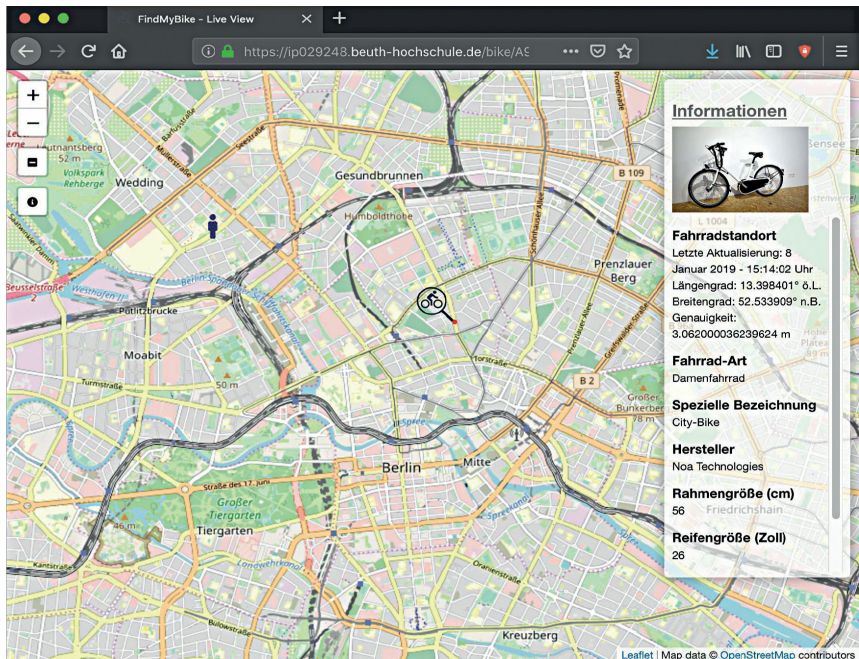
FindMyBike - Live View

https://ip029248.beuth-hochschule.de/bike/A§

+
−

Informationen

Fahrradstandort
Letzte Aktualisierung: 8 Januar 2019 - 15:14:02 Uhr
Längengrad: 13.398401° ö.L.
Breitengrad: 52.533909° n.B.
Genauigkeit: 3.062000036239624 m

Fahrrad-Art
Damenfahrrad

Spezielle Bezeichnung
City-Bike

Hersteller
Noa Technologies

Rahmengröße (cm)
56

Reifengröße (Zoll)
26

Wedding
Gesundbrunnen
Humboldthöhe
Prenzlauer Berg
Moabit
Berlin
Mitte
Tiergarten
Großer Tiergarten
Kreuzberg
Friedrichshain
Volkspark Rehberge
Lautnantsberg
52 m
50 m
46 m
Putlitzbrücke
Beusselstraße
Westhafen
Turmstraße
Straße des 17. Juni
Spree
B 109
B 2
L 1004

Leaflet | Map data © OpenStreetMap contributors